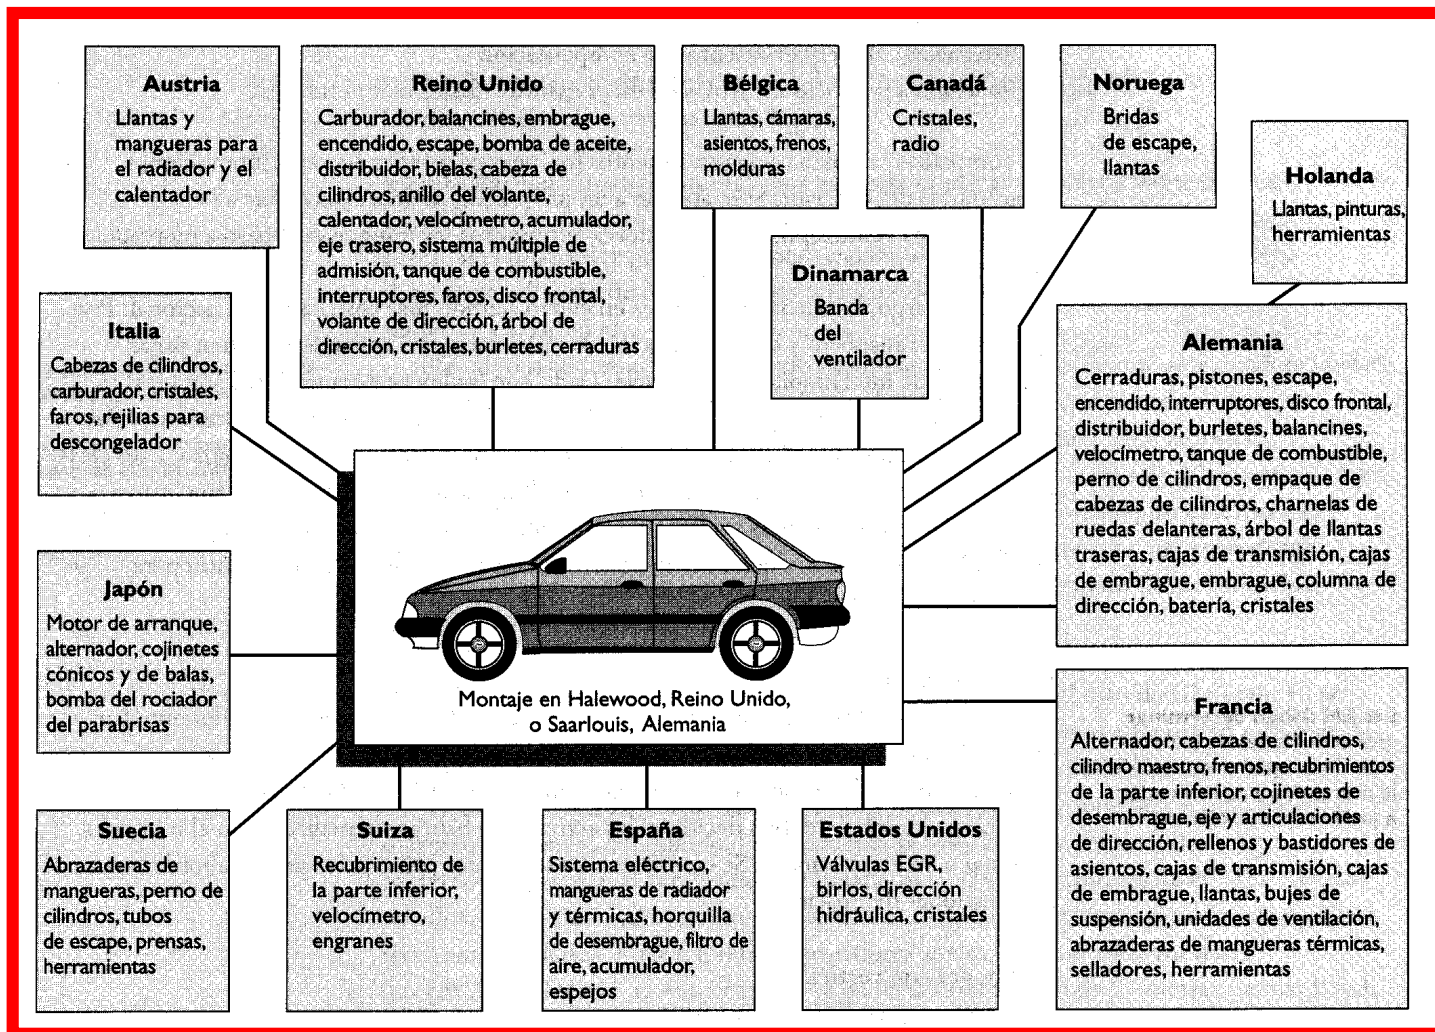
Austria
Llantas y mangueras para el radiador y el calentador

Reino Unido
Carburador, balancines, embrague, encendido, escape, bomba de aceite, distribuidor, bielas, cabeza de cilindros, anillo del volante, calentador, velocímetro, acumulador, eje trasero, sistema múltiple de admisión, tanque de combustible, interruptores, faros, disco frontal, volante de dirección, árbol de dirección, cristales, burletes, cerraduras

Bélgica
Llantas, cámaras, asientos, frenos, molduras

Canadá
Cristales, radio

Noruega
Bridas de escape, llantas

Holanda
Llantas, pinturas, herramientas

Dinamarca
Banda del ventilador

Italia
Cabezas de cilindros, carburador, cristales, faros, rejilias para descongelador

Alemania
Cerraduras, pistones, escape, encendido, interruptores, disco frontal, distribuidor, burletes, balancines, velocímetro, tanque de combustible, perno de cilindros, empaque de cabezas de cilindros, charnelas de ruedas delanteras, árbol de llantas traseras, cajas de transmisión, cajas de embrague, embrague, columna de dirección, batería, cristales

Japón
Motor de arranque, alternador, cojinetes cónicos y de balas, bomba del rociador del parabrisas

Montaje en Halewood, Reino Unido, o Saarlouis, Alemania

Francia
Alternador, cabezas de cilindros, cilindro maestro, frenos, recubrimientos de la parte inferior, cojinetes de desembrague, eje y articulaciones de dirección, rellenos y bastidores de asientos, cajas de transmisión, cajas de embrague, llantas, bujes de suspensión, unidades de ventilación, abrazaderas de mangueras térmicas, selladores, herramientas

Suecia
Abrazaderas de mangueras, perno de cilindros, tubos de escape, prensas, herramientas

Suiza
Recubrimiento de la parte inferior, velocímetro, engranes

España
Sistema eléctrico, mangueras de radiador y térmicas, horquilla de desembrague, filtro de aire, acumulador, espejos

Estados Unidos
Válvulas EGR, birlos, dirección hidráulica, cristales